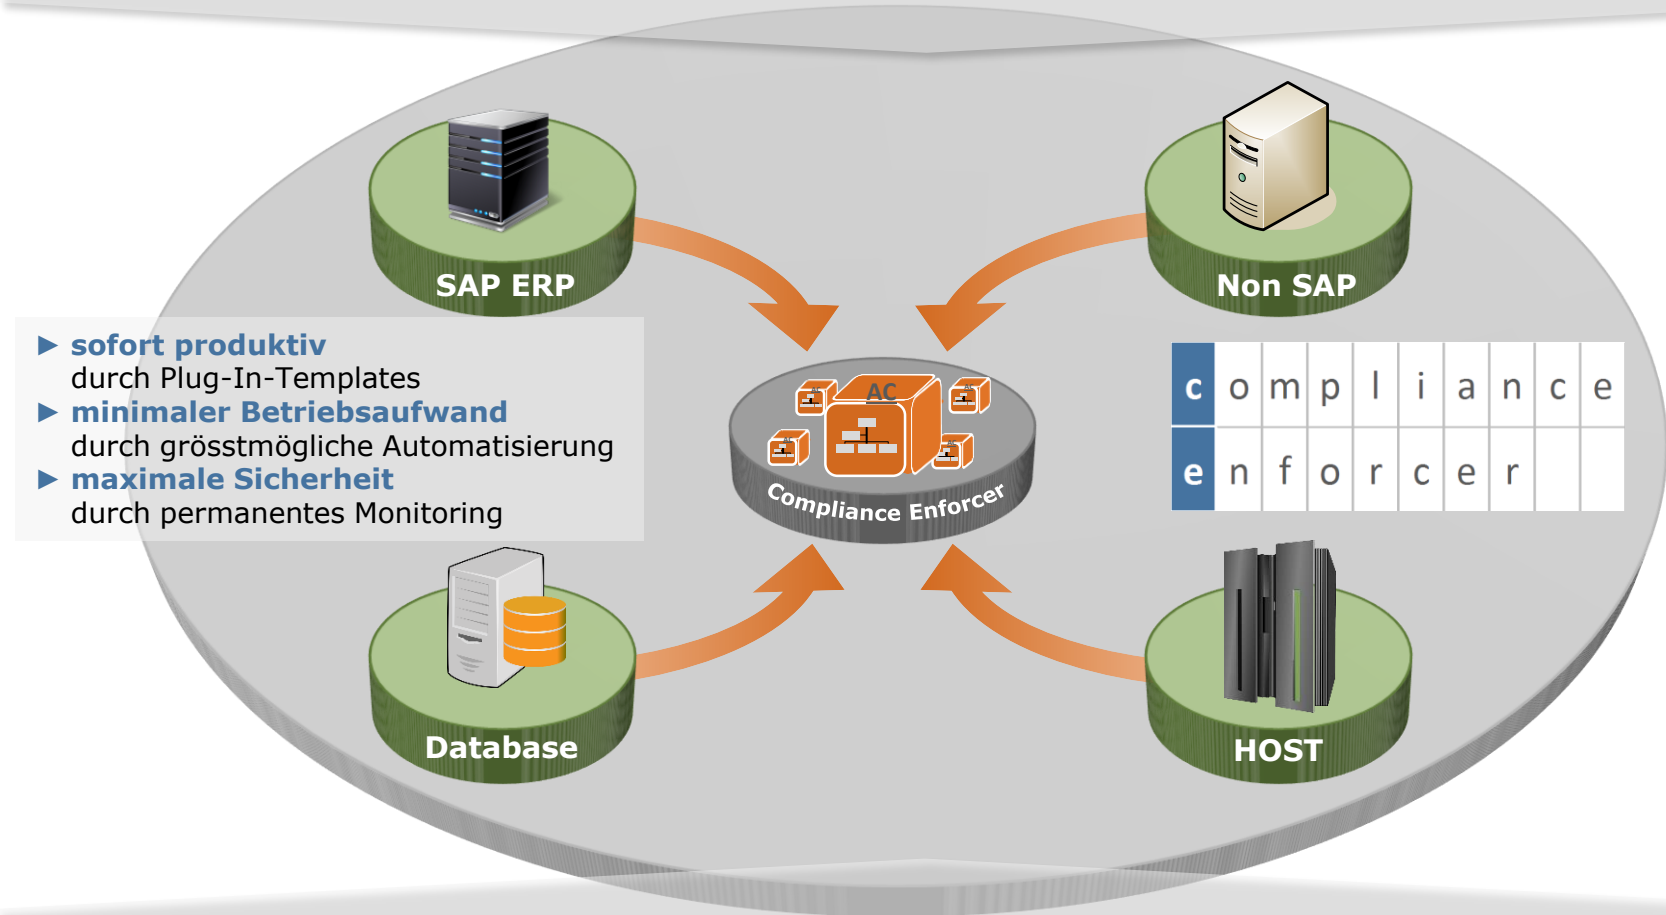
SAP ERP

Non SAP

▶ sofort produktiv
durch Plug-In-Templates
▶ minimaler Betriebsaufwand
durch grösstmögliche Automatisierung
▶ maximale Sicherheit
durch permanentes Monitoring

AC

Compliance Enforcer

| c | o | m | p | l | i | a | n | c | e |
|---|---|---|---|---|---|---|---|---|---|
| e | n | f | o | r | c | e | r | | |

Database

HOST